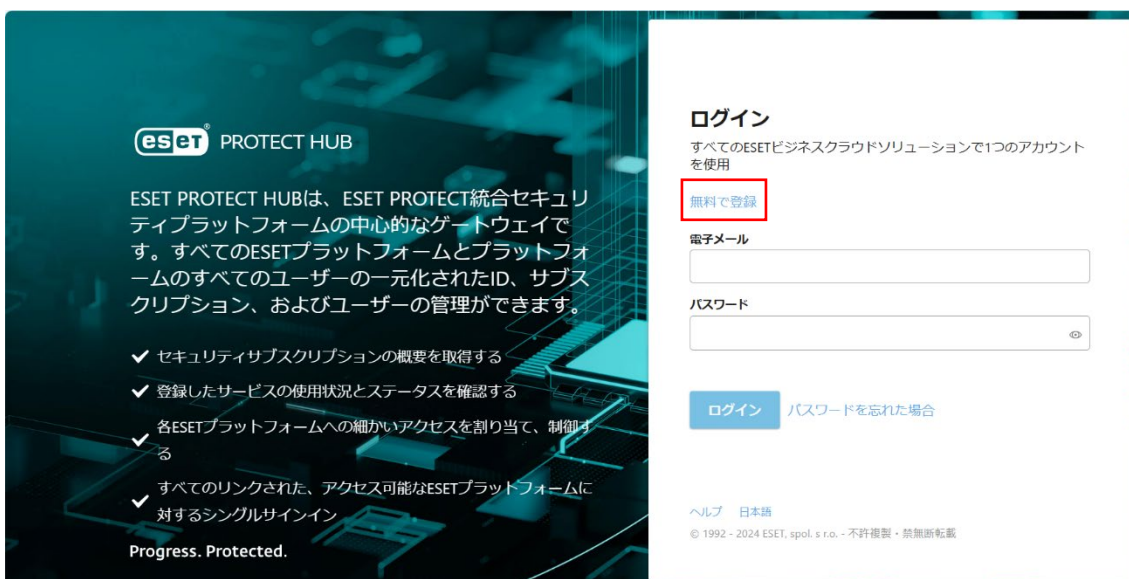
eset PROTECT HUB

ESET PROTECT HUBは、ESET PROTECT統合セキュリティプラットフォームの中心的なゲートウェイです。すべてのESETプラットフォームとプラットフォームのすべてのユーザーの一元化されたID、サブスクリプション、およびユーザーの管理ができます。

✔ セキュリティサブスクリプションの概要を取得する

✔ 登録したサービスの使用状況とステータスを確認する

✔ 各ESETプラットフォームへの細かいアクセスを割り当て、制御する

✔ すべてのリンクされた、アクセス可能なESETプラットフォームに対するシングルサインイン

Progress. Protected.

ログイン

すべてのESETビジネスクラウドソリューションで1つのアカウントを使用

無料で登録

電子メール

パスワード

ログイン パスワードを忘れた場合

ヘルプ 日本語

© 1992 - 2024 ESET, spol. s r.o. - 不許複製・禁無断転載